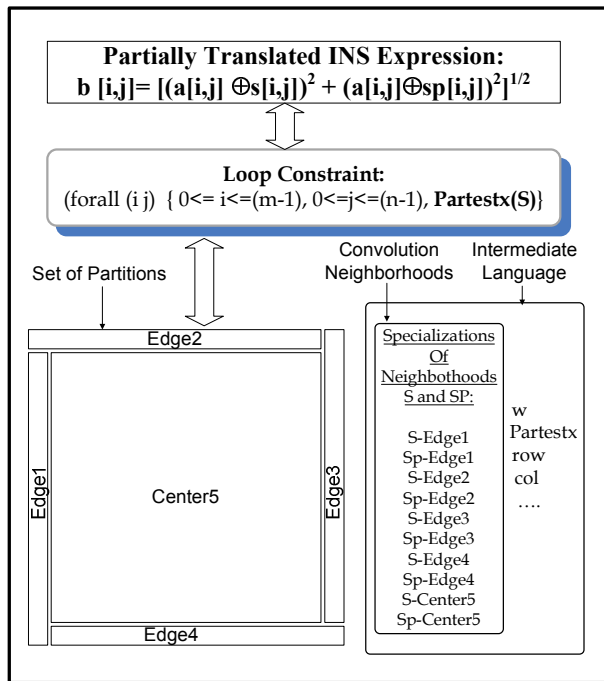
**Partially Translated INS Expression:**
**b [i,j]= [(a[i,j] ⊕s[i,j])$^2$ + (a[i,j]⊕sp[i,j])$^2$]$^{1/2}$**

**Loop Constraint:**
(forall (i j) { 0<= i<=(m-1), 0<=j<=(n-1), **Partestx(S)**}

Set of Partitions

Convolution Neighborhoods

Intermediate Language

Edge2

Edge1

Center5

Edge3

Edge4

Specializations Of Neighbothoods S and SP:

S-Edge1
Sp-Edge1
S-Edge2
Sp-Edge2
S-Edge3
Sp-Edge3
S-Edge4
Sp-Edge4
S-Center5
Sp-Center5

w
Partestx
row
col
….